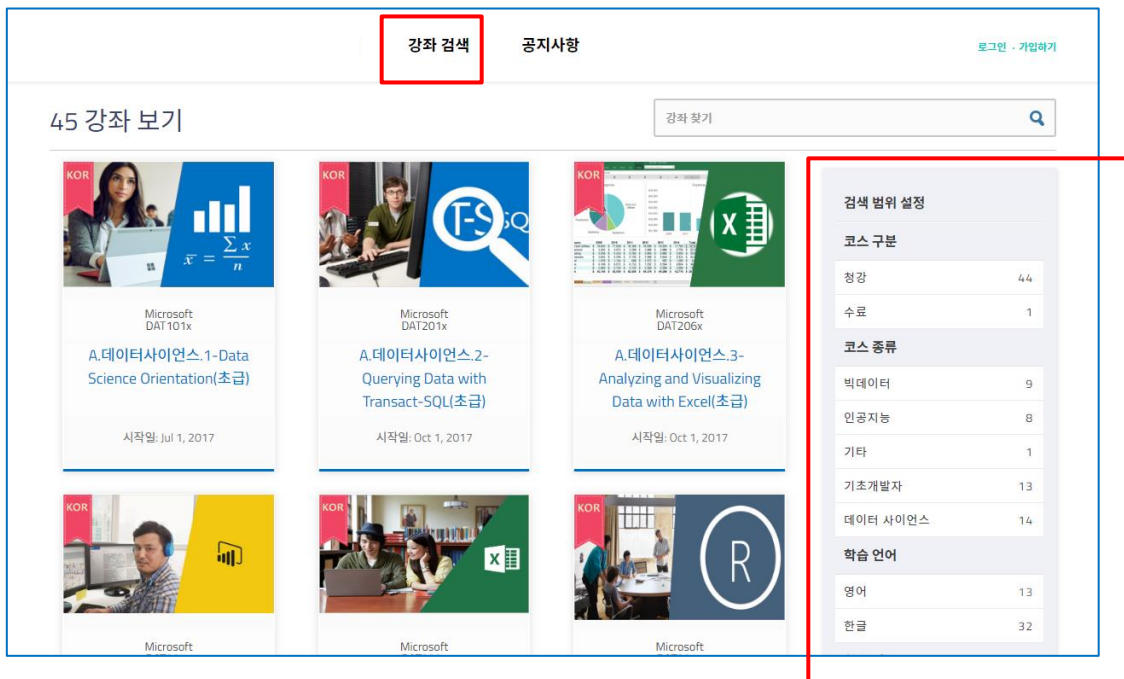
강좌 검색 공지사항

로그인 · 가입하기

45 강좌 보기

강좌 찾기

KOR

$\bar{x} = \frac{\sum x}{n}$

Microsoft
DAT101x

A.데이터사이언스.1-Data Science Orientation(초급)

시작일: Jul 1, 2017

KOR

T-SQ

Microsoft
DAT201x

A.데이터사이언스.2-Querying Data with Transact-SQL(초급)

시작일: Oct 1, 2017

KOR

X

Microsoft
DAT206x

A.데이터사이언스.3-Analyzing and Visualizing Data with Excel(초급)

시작일: Oct 1, 2017

KOR

Microsoft

KOR

X

Microsoft

KOR

R

Microsoft

검색 범위 설정

코스 구분

| | |
|---|---|
| 청강 | 44 |
| 수료 | 1 |

코스 종류

| | |
|---|---|
| 빅데이터 | 9 |
| 인공지능 | 8 |
| 기타 | 1 |
| 기초개발자 | 13 |
| 데이터 사이언스 | 14 |

학습 언어

| | |
|---|---|
| 영어 | 13 |
| 한글 | 32 |